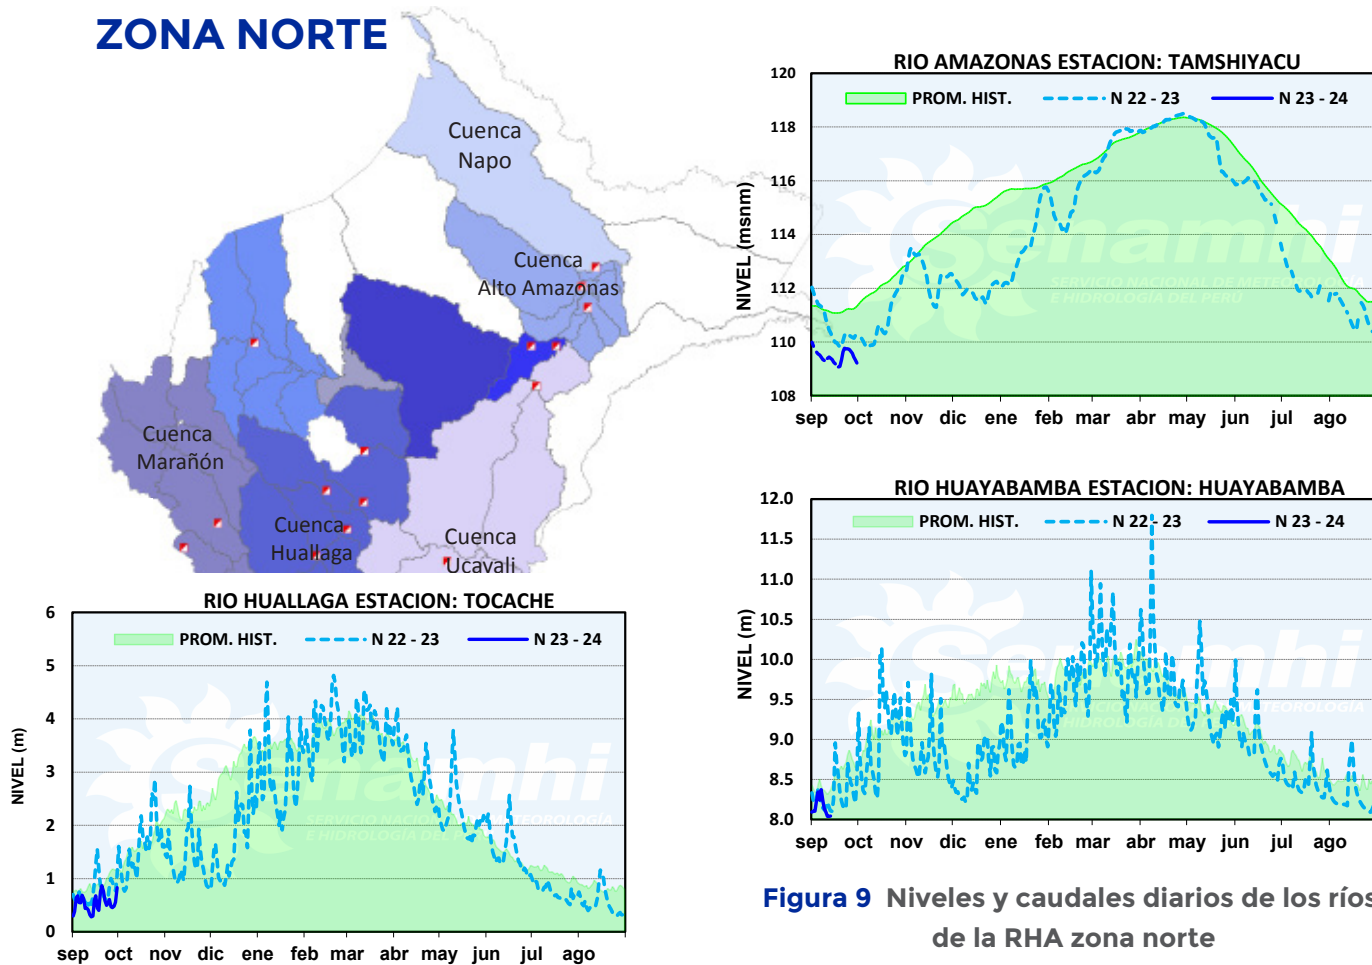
ZONA NORTE

Cuenca Napo

Cuenca Alto Amazonas

Cuenca Marañón

Cuenca Huallaga

Cuenca Ucavali

RIO AMAZONAS ESTACION: TAMSHIYACU

PROM. HIST. N 22 - 23 N 23 - 24

NIVEL (msnm)

120
118
116
114
112
110
108

sep oct nov dic ene feb mar abr may jun jul ago

RIO HUAYABAMBA ESTACION: HUAYABAMBA

PROM. HIST. N 22 - 23 N 23 - 24

NIVEL (m)

12.0
11.5
11.0
10.5
10.0
9.5
9.0
8.5
8.0

sep oct nov dic ene feb mar abr may jun jul ago

RIO HUALLAGA ESTACION: TOCACHE

PROM. HIST. N 22 - 23 N 23 - 24

NIVEL (m)

6
5
4
3
2
1
0

sep oct nov dic ene feb mar abr may jun jul ago

Figura 9 Niveles y caudales diarios de los ríos de la RHA zona norte